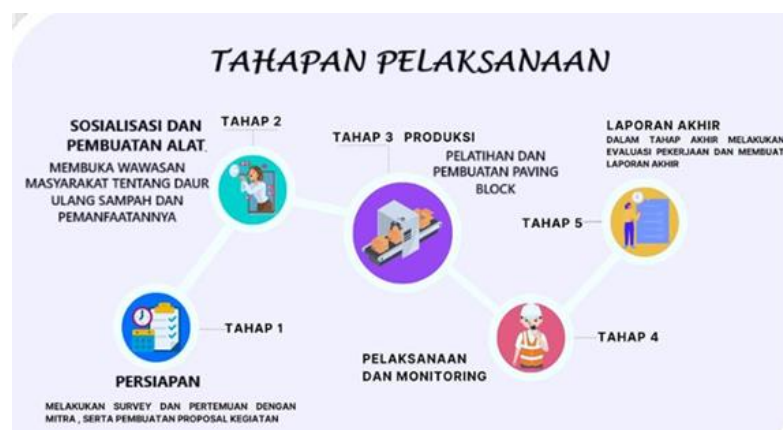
TAHAPAN PELAKSANAAN

SOSIALISASI DAN PEMBUATAN ALAT

TAHAP 2

MEMBUKA WAWASAN MASYARAKAT TENTANG DAUR ULANG SAMPAH DAN PEMANFAATANNYA

TAHAP 3 PRODUKSI

PELATIHAN DAN PEMBUATAN PAVING BLOCK

LAPORAN AKHIR

DALAM TAHAP AKHIR MELAKUKAN EVALUASI PEKERJAAN DAN MEMBUAT LAPORAN AKHIR

TAHAP 5

TAHAP 1

PERSIAPAN

MELAKUKAN SURVEY DAN PERTEMUAN DENGAN MITRA , SERTA PEMBUATAN PROPOSAL KEGIATAN

PELAKSANAAN DAN MONITORING

TAHAP 4